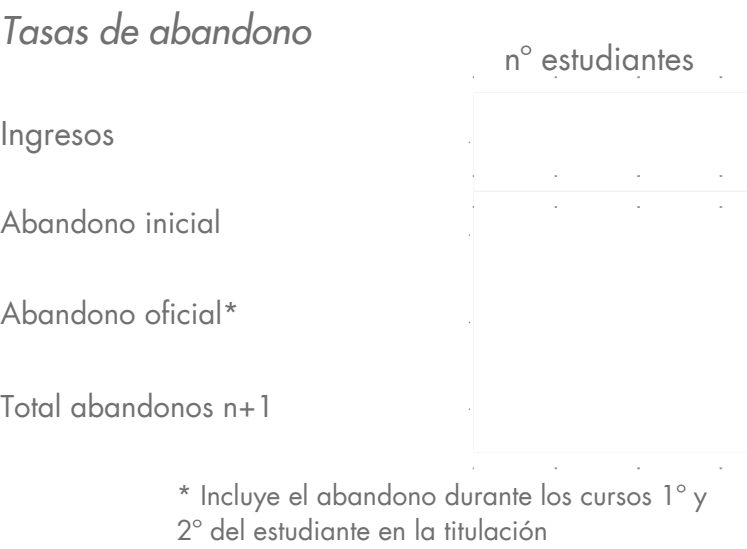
*Tasas de abandono*

| | nº estudiantes |
|---|---|
| Ingresos | |
| Abandono inicial | |
| Abandono oficial* | |
| Total abandonos n+1 | |

* Incluye el abandono durante los cursos 1º y 2º del estudiante en la titulación